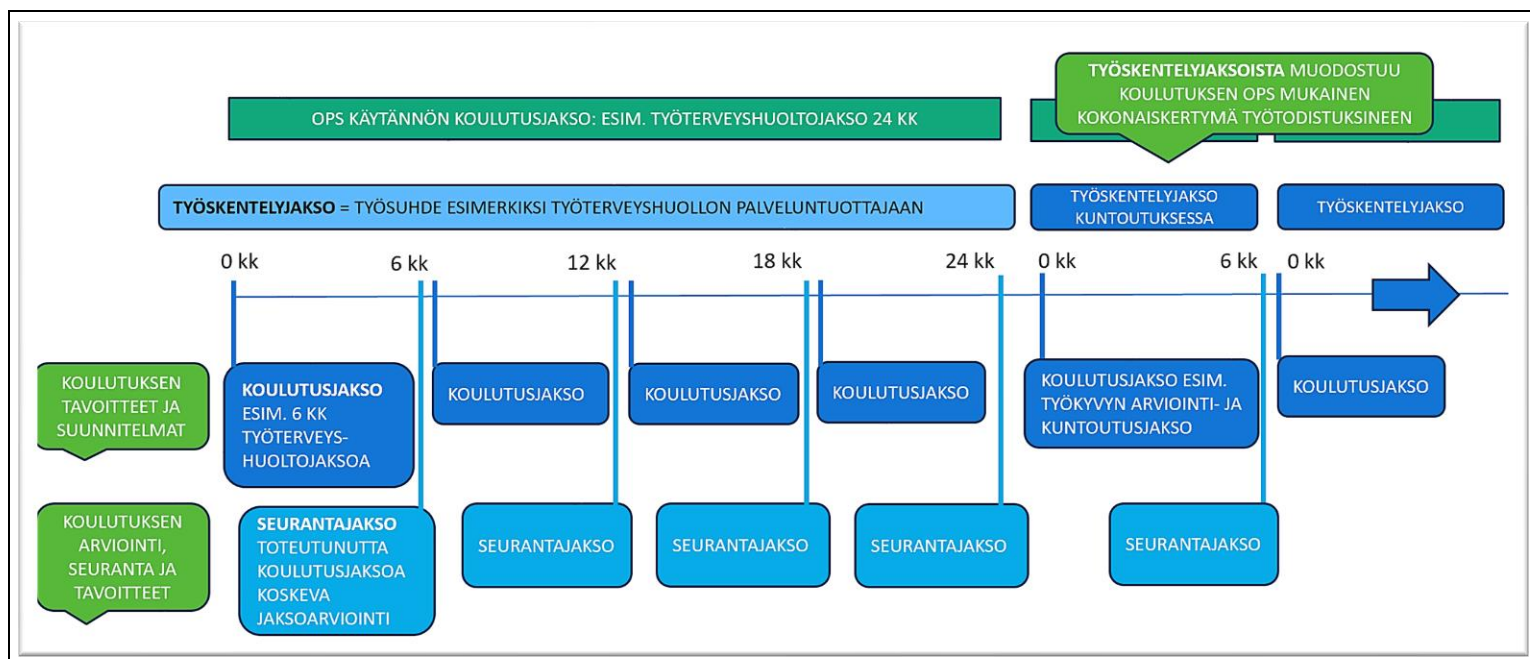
TYÖSKENTELYJAKSOISTA MUODOSTUU KOULUTUKSEN OPS MUKAINEN KOKONAISKERTYMÄ TYÖTODISTUKSINEEN

OPS KÄYTÄNNÖN KOULUTUSJAKSO: ESIM. TYÖTERVEYSHUOLTOJAKSO 24 KK

TYÖSKENTELYJAKSO = TYÖSUHDE ESIMERKIKSI TYÖTERVEYSHUOLLON PALVELUNTUOTTAJAAN

TYÖSKENTELYJAKSO KUNTOUTUKSESSA

TYÖSKENTELYJAKSO

0 kk

6 kk

12 kk

18 kk

24 kk

0 kk

6 kk

0 kk

KOULUTUKSEN TAVOITTEET JA SUUNNITELMAT

KOULUTUSJAKSO ESIM. 6 KK TYÖTERVEYSHUOLTOJAKSOA

KOULUTUSJAKSO

KOULUTUSJAKSO

KOULUTUSJAKSO

KOULUTUSJAKSO ESIM. TYÖKYVYN ARVIOINTI- JA KUNTOUTUSJAKSO

KOULUTUSJAKSO

KOULUTUKSEN ARVIOINTI, SEURANTA JA TAVOITTEET

SEURANTAJAKSO TOTEUTUNUTTA KOULUTUSJAKSOA KOSKEVA JAKSOARVIOINTI

SEURANTAJAKSO

SEURANTAJAKSO

SEURANTAJAKSO

SEURANTAJAKSO